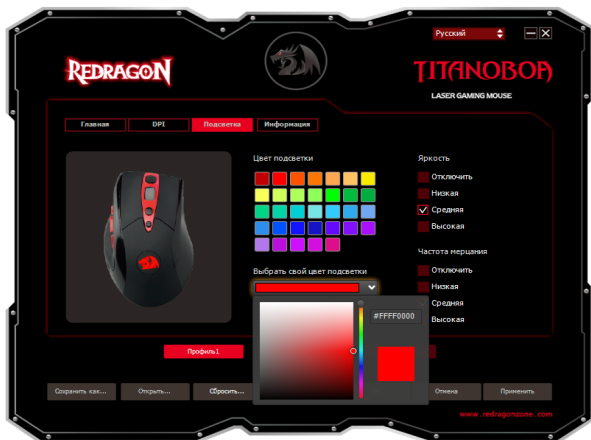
Русский

REDRAGON

TITANOBOA

LASER GAMING MOUSE

Главная

DPI

Подсветка

Информация

Цвет подсветки

Яркость

Отключить

Низкая

Средняя

Высокая

Частота мерцания

Отключить

Низкая

Средняя

Высокая

Выбрать свой цвет подсветки

#FFFF0000

Профиль1

Сохранить как...

Открыть...

Сбросить...

Отмена

Применить

www.redragonzone.com